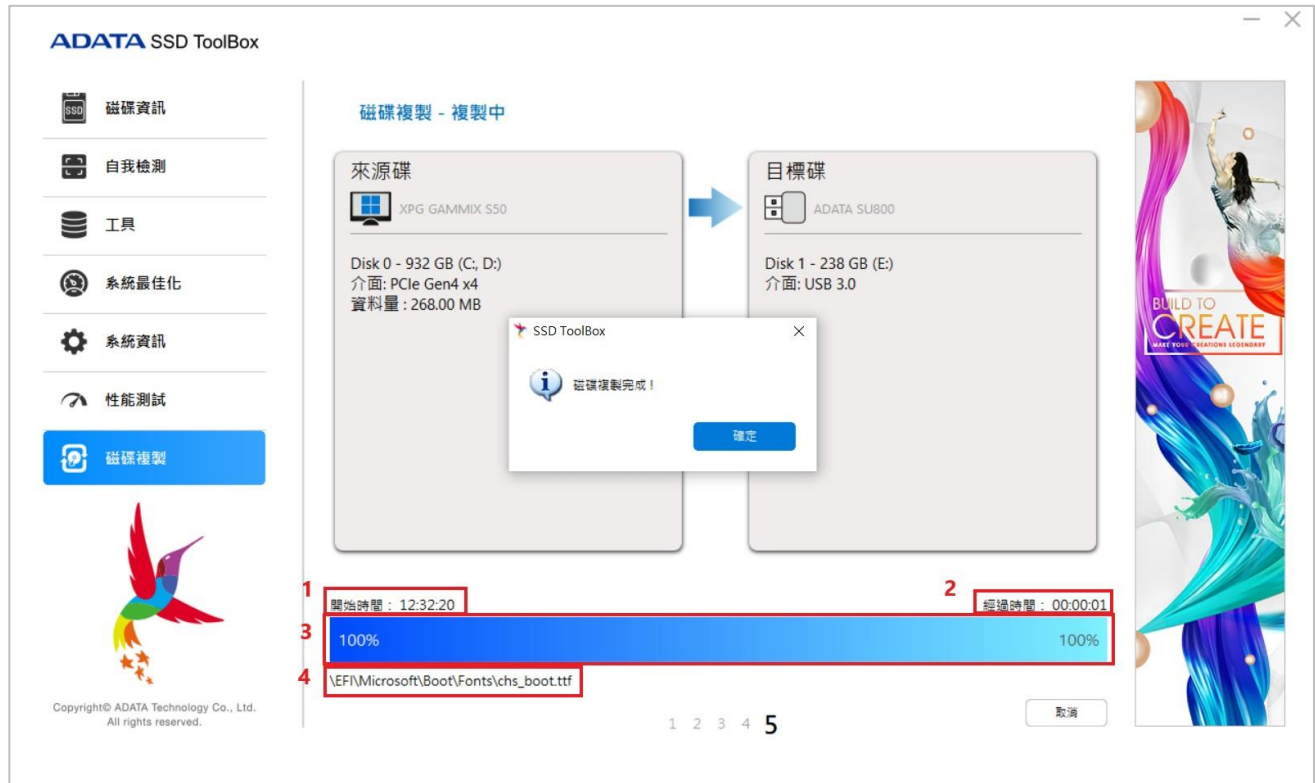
ADATA SSD ToolBox

SSD 磁碟資訊
自我檢測
工具
系統最佳化
系統資訊
性能測試
磁碟複製

Copyright© ADATA Technology Co., Ltd. All rights reserved.

磁碟複製 - 複製中

來源碟
XPG GAMMIX S50
Disk 0 - 932 GB (C:, D:)
介面: PCIe Gen4 x4
資料量 : 268.00 MB

目標碟
ADATA SU800
Disk 1 - 238 GB (E:)
介面: USB 3.0

SSD ToolBox
磁碟複製完成！
確定

BUILD TO CREATE
MAKE YOUR CREATIONS LEGENDARY

1
開始時間： 12:32:20
2
經過時間： 00:00:01
3
100%
100%
4
\EFI\Microsoft\Boot\Fonts\chs_boot.ttf

1 2 3 4 5
取消